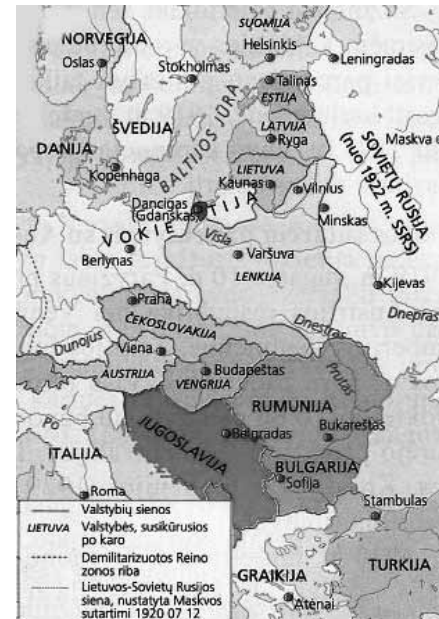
SUOMIJA
NORVEGIJA
Helsinkis
Oslas
Stokholmas
Leningradas
Talinas
ESTIJA
ŠVEDIJA
BALTIJOS JŪRA
LATVIJA
Ryga
SOVIETŲ RUSIJA (nuo 1922 m. SSRS)
Maskva
DANIJA
LIETUVA
Kopenhaga
Kaunas
Vilnius
Dancigas (Gdanskas)
VOKIETIJA
Minskas
Vysla
Berlynas
Varšuva
LENKIJA
Kijevas
Dnepras
Praha
Dnestras
ČEKOSLOVAKIJA
Dunojus
Viena
AUSTRIJA
Budapeštas
VENGRIJA
Prutas
RUMUNIJA
JUGOSLAVIJA
Bukareštas
Po
Belgradas
ITALIJA
BULGARIJA
Sofija
Roma
Stambulas
TURKIJA
GRAIKIJA
Atėnai

Valstybių sienos
LIETUVA Valstybės, susikūrusios po karo
Demilitarizuotos Reino zonos riba
Lietuvos-Sovietų Rusijos siena, nustatyta Maskvos sutartimi 1920 07 12